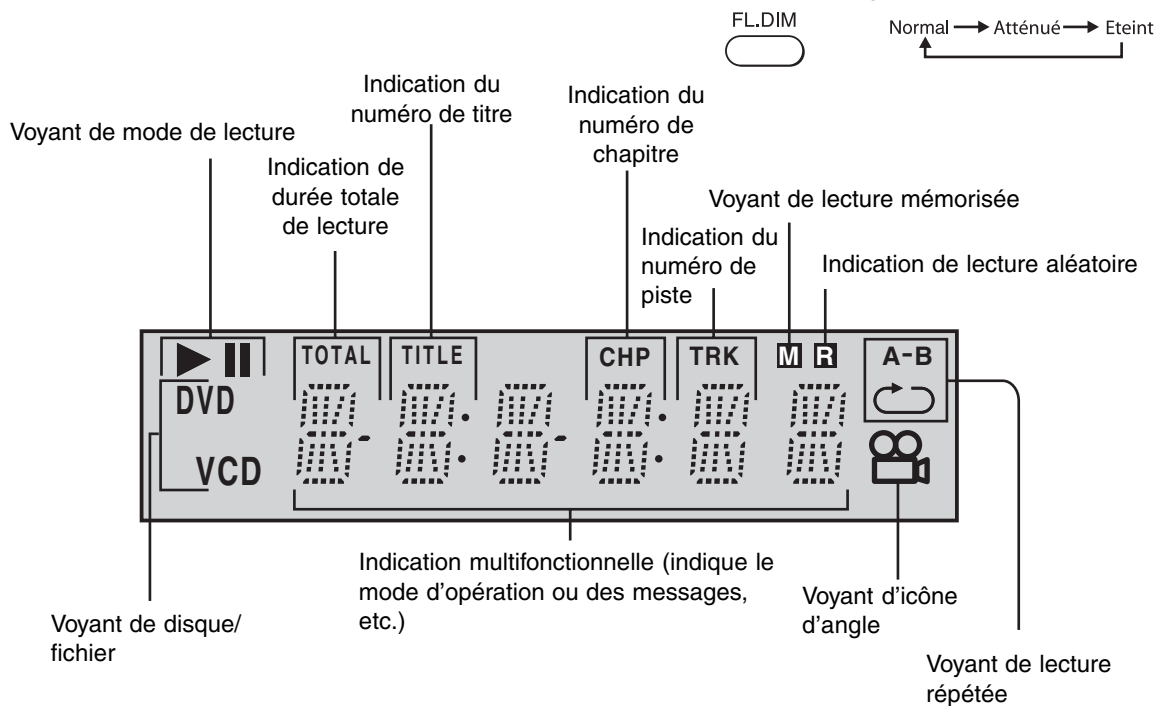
FL.DIM

Normal → Atténué → Eteint

Indication du numéro de titre

Indication du numéro de chapitre

Voyant de mode de lecture

Indication de durée totale de lecture

Voyant de lecture mémorisée

Indication du numéro de piste

Indication de lecture aléatoire

TOTAL TITLE CHP TRK M R A-B

DVD

VCD

Indication multifonctionnelle (indique le mode d'opération ou des messages, etc.)

Voyant d'icône d'angle

Voyant de disque/ fichier

Voyant de lecture répétée